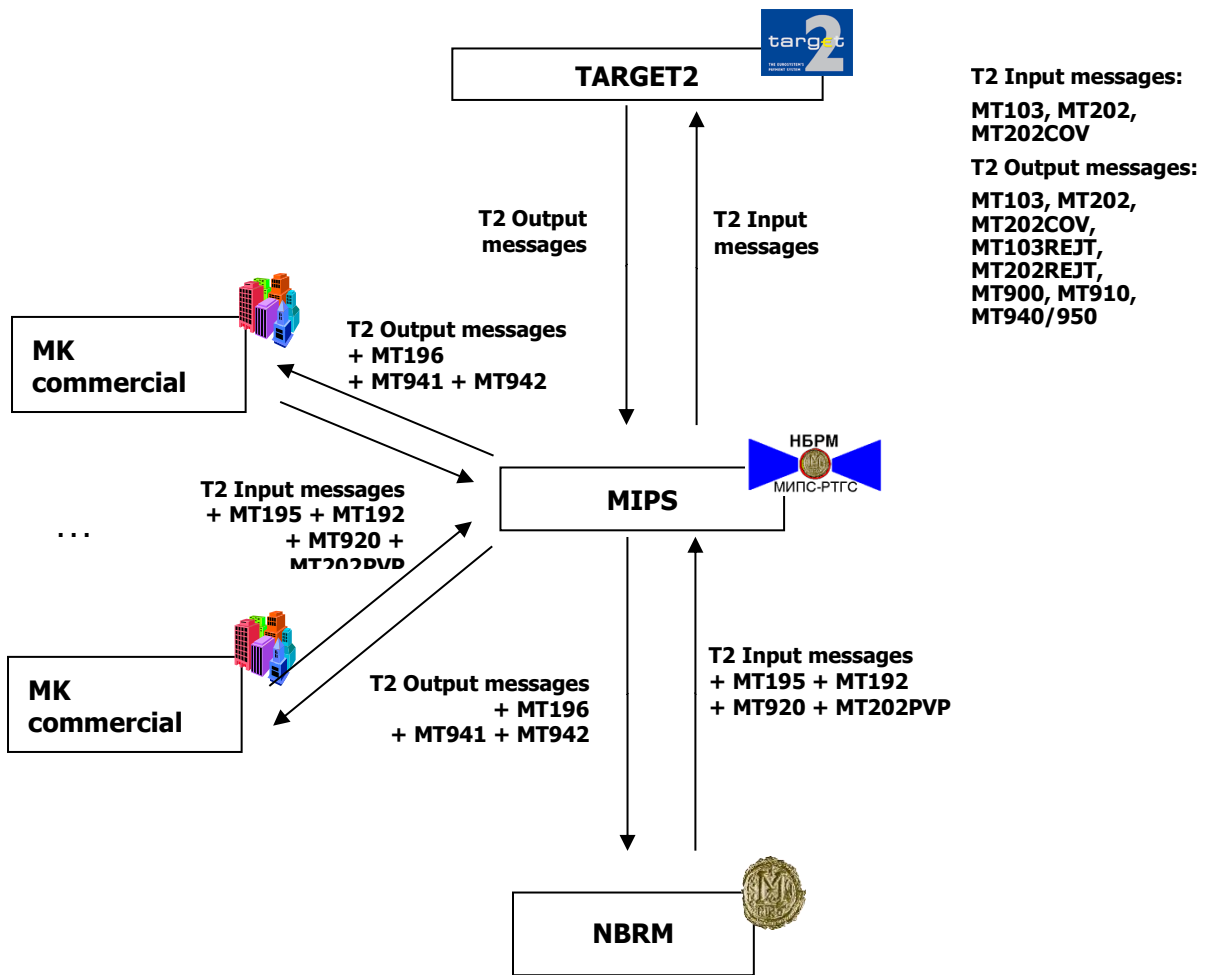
TARGET2

target 2
THE EUROSYSTEM'S PAYMENT SYSTEM

T2 Input messages:

MT103, MT202, MT202COV

T2 Output messages:

MT103, MT202, MT202COV, MT103REJT, MT202REJT, MT900, MT910, MT940/950

T2 Output messages

T2 Input messages

MK commercial

T2 Output messages + MT196 + MT941 + MT942

T2 Input messages + MT195 + MT192 + MT920 + MT202PVP

...

MIPS

НБРМ
МИПС-РТГС

MK commercial

T2 Output messages + MT196 + MT941 + MT942

T2 Input messages + MT195 + MT192 + MT920 + MT202PVP

NBRM